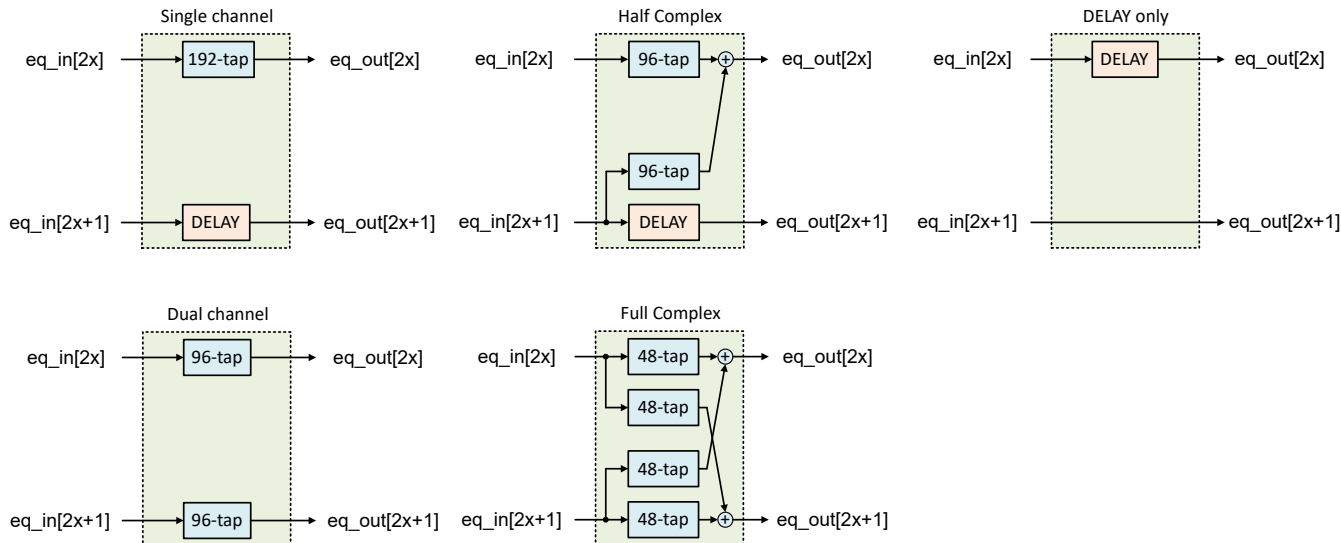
Single channel

eq_in[2x]
192-tap
eq_out[2x]

eq_in[2x+1]
DELAY
eq_out[2x+1]

Half Complex

eq_in[2x]
96-tap
eq_out[2x]

96-tap

eq_in[2x+1]
DELAY
eq_out[2x+1]

DELAY only

eq_in[2x]
DELAY
eq_out[2x]

eq_in[2x+1]
eq_out[2x+1]

Dual channel

eq_in[2x]
96-tap
eq_out[2x]

eq_in[2x+1]
96-tap
eq_out[2x+1]

Full Complex

eq_in[2x]
48-tap
eq_out[2x]

48-tap

48-tap

eq_in[2x+1]
48-tap
eq_out[2x+1]